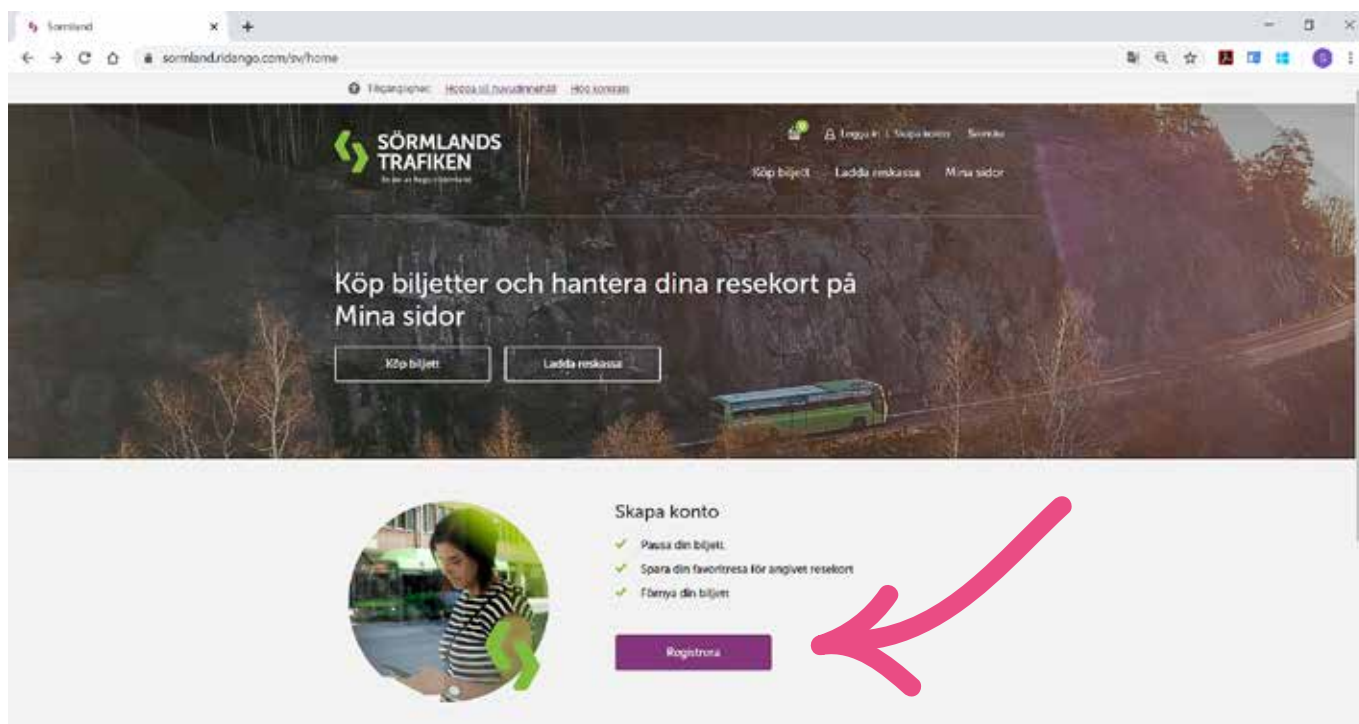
Sörmland

sormland.ridango.com/sv/home

Tillgänglighet: Hoppa till huvudinnehåll Hög kontrast

SÖRMLANDS TRAFIKEN

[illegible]

Logga in | Skapa konto Svenska

Köp biljett Ladda reskassa Mina sidor

Köp biljetter och hantera dina resekort på Mina sidor

Köp biljett Ladda reskassa

Skapa konto

Pausa din biljett

Spara din favoritresa för angivet resekort

Förnya din biljett

Registrera